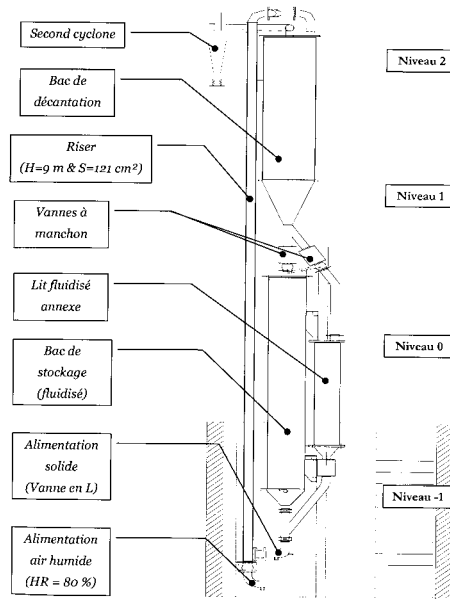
Second cyclone

Bac de décantation

Riser (H=9 m & S=121 cm²)

Vannes à manchon

Lit fluidisé annexe

Bac de stockage (fluidisé)

Alimentation solide (Vanne en L)

Alimentation air humide (HR = 80 %)

Niveau 2

Niveau 1

Niveau 0

Niveau -1